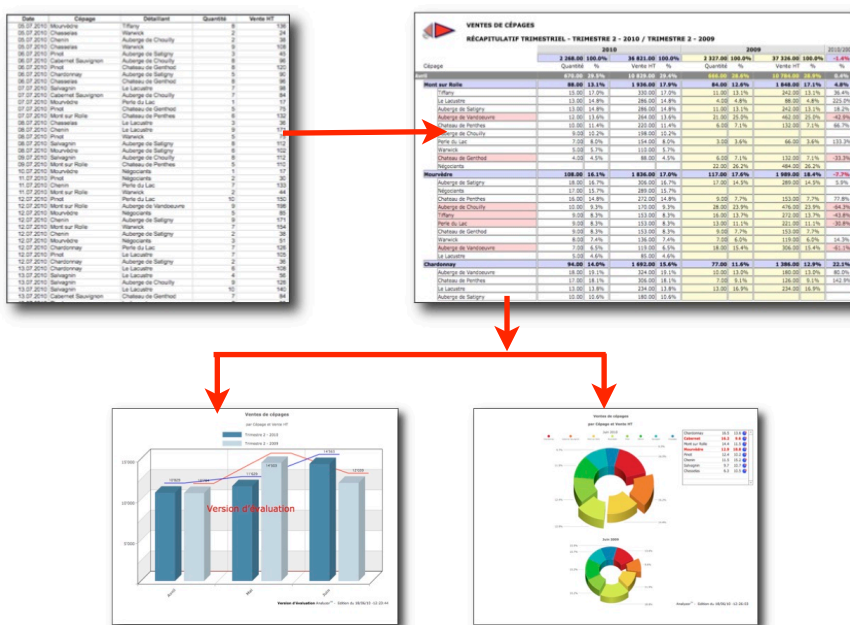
| Date | Cépage | Détaillant | Quantité | Vente HT |
|---|---|---|---|---|
| 05.07.2010 | Mourvèdre | Tiffany | 8 | 136 |
| 05.07.2010 | Chasselas | Warwick | 2 | 24 |
| 05.07.2010 | Chenin | Auberge de Chouilly | 2 | 38 |
| 05.07.2010 | Chasselas | Warwick | 9 | 108 |
| 05.07.2010 | Pinot | Auberge de Satigny | 3 | 45 |
| 06.07.2010 | Cabernet Sauvignon | Auberge de Satigny | 8 | 96 |
| 06.07.2010 | Pinot | Chateau de Genthod | 6 | 102 |
| 06.07.2010 | Chardonnay | Auberge de Satigny | 5 | 90 |
| 06.07.2010 | Chasselas | Auberge de Satigny | 8 | 96 |
| 06.07.2010 | Salvagnin | Le Lacustre | 7 | 98 |
| 07.07.2010 | Cabernet Sauvignon | Auberge de Chouilly | 7 | 84 |
| 07.07.2010 | Mourvèdre | Perle du Lac | 1 | 17 |
| 07.07.2010 | Pinot | Chateau de Genthod | 5 | 75 |
| 07.07.2010 | Mont sur Rolle | Chateau de Penthes | 6 | 132 |
| 08.07.2010 | Chasselas | Le Lacustre | 3 | 36 |
| 08.07.2010 | Chenin | Le Lacustre | 9 | 171 |
| 08.07.2010 | Pinot | Warwick | 5 | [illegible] |
| 08.07.2010 | Salvagnin | Auberge de Satigny | 8 | 112 |
| 08.07.2010 | Mourvèdre | Auberge de Satigny | 6 | 102 |
| 08.07.2010 | Salvagnin | Auberge de Chouilly | 8 | 112 |
| 09.07.2010 | Mourvèdre | Chateau de Penthes | 5 | 110 |
| 10.07.2010 | Mont sur Rolle | Négociants | 1 | 17 |
| 11.07.2010 | Pinot | Négociants | 2 | 30 |
| 11.07.2010 | Chenin | Perle du Lac | 7 | 133 |
| 11.07.2010 | Mont sur Rolle | Warwick | 4 | 88 |
| 12.07.2010 | Pinot | Auberge de Vandoeuvre | 10 | 150 |
| 12.07.2010 | Mont sur Rolle | Auberge de Vandoeuvre | 9 | 198 |
| 12.07.2010 | Mourvèdre | Négociants | 5 | 85 |
| 12.07.2010 | Chenin | Auberge de Satigny | 9 | 171 |
| 12.07.2010 | Chenin | Warwick | 7 | 154 |
| 12.07.2010 | Chenin | Auberge de Satigny | 3 | 57 |
| 12.07.2010 | Mourvèdre | Négociants | 3 | 51 |
| 12.07.2010 | Chardonnay | Perle du Lac | 7 | 126 |
| 12.07.2010 | Pinot | Le Lacustre | 7 | 105 |
| 12.07.2010 | Pinot | Auberge de Satigny | 2 | 36 |
| 13.07.2010 | Chardonnay | Le Lacustre | 6 | 108 |
| 13.07.2010 | Salvagnin | Le Lacustre | 4 | 56 |
| 13.07.2010 | Salvagnin | Auberge de Chouilly | 5 | 70 |
| 13.07.2010 | Chardonnay | Le Lacustre | 8 | 144 |
| 13.07.2010 | Cabernet Sauvignon | Chateau de Genthod | 7 | 84 |

VENTES DE CÉPAGES
RÉCAPITULATIF TRIMESTRIEL - TRIMESTRE 2 - 2010 / TRIMESTRE 2 - 2009

| Cépage | 2010 Quantité | % | Vente HT | % | 2009 Quantité | % | Vente HT | % | 2010/2009 |
|---|---|---|---|---|---|---|---|---|---|
| | 2 268.00 | 100.0% | 36 821.00 | 100.0% | 2 327.00 | 100.0% | 37 326.00 | 100.0% | -1.4% |
| Total | 670.00 | 29.5% | 10 829.00 | 29.4% | 660.00 | 28.4% | 10 784.00 | 28.9% | 0.4% |
| Mont sur Rolle | 88.00 | 13.1% | 1 936.00 | 17.9% | 84.00 | 12.6% | 1 848.00 | 17.1% | 4.8% |
| Tiffany | 15.00 | 17.0% | 330.00 | 17.0% | 11.00 | 13.1% | 242.00 | 13.1% | 36.4% |
| Le Lacustre | 13.00 | 14.8% | 286.00 | 14.8% | 4.00 | 4.8% | 88.00 | 4.8% | 225.0% |
| Auberge de Satigny | 13.00 | 14.8% | 286.00 | 14.8% | 11.00 | 13.1% | 242.00 | 13.1% | 18.2% |
| Auberge de Vandoeuvre | 12.00 | 13.6% | 264.00 | 13.6% | 21.00 | 25.0% | 462.00 | 25.0% | -42.9% |
| Chateau de Penthes | 10.00 | 11.4% | 220.00 | 11.4% | 6.00 | 7.1% | 132.00 | 7.1% | 66.7% |
| Auberge de Chouilly | 9.00 | 10.2% | 198.00 | 10.2% | | | | | |
| Perle du Lac | 7.00 | 8.0% | 154.00 | 8.0% | 3.00 | 3.6% | 66.00 | 3.6% | 133.3% |
| Warwick | 5.00 | 5.7% | 110.00 | 5.7% | | | | | |
| Chateau de Genthod | 4.00 | 4.5% | 88.00 | 4.5% | 6.00 | 7.1% | 132.00 | 7.1% | -33.3% |
| Négociants | | | | | 22.00 | 26.2% | 484.00 | 26.2% | |
| Mourvèdre | 108.00 | 16.1% | 1 836.00 | 17.0% | 117.00 | 17.6% | 1 989.00 | 18.4% | -7.7% |
| Auberge de Satigny | 18.00 | 16.7% | 306.00 | 16.7% | 17.00 | 14.5% | 289.00 | 14.5% | 5.9% |
| Négociants | 17.00 | 15.7% | 289.00 | 15.7% | | | | | |
| Chateau de Penthes | 16.00 | 14.8% | 272.00 | 14.8% | 9.00 | 7.7% | 153.00 | 7.7% | 77.8% |
| Auberge de Chouilly | 10.00 | 9.3% | 170.00 | 9.3% | 28.00 | 23.9% | 476.00 | 23.9% | -64.3% |
| Tiffany | 9.00 | 8.3% | 153.00 | 8.3% | 16.00 | 13.7% | 272.00 | 13.7% | -43.8% |
| Perle du Lac | 9.00 | 8.3% | 153.00 | 8.3% | 13.00 | 11.1% | 221.00 | 11.1% | -30.8% |
| Chateau de Genthod | 9.00 | 8.3% | 153.00 | 8.3% | 9.00 | 7.7% | 153.00 | 7.7% | |
| Warwick | 8.00 | 7.4% | 136.00 | 7.4% | 7.00 | 6.0% | 119.00 | 6.0% | 14.3% |
| Auberge de Vandoeuvre | 7.00 | 6.5% | 119.00 | 6.5% | 18.00 | 15.4% | 306.00 | 15.4% | -61.1% |
| Le Lacustre | 5.00 | 4.6% | 85.00 | 4.6% | | | | | |
| Chardonnay | 94.00 | 14.0% | 1 692.00 | 15.6% | 77.00 | 11.6% | 1 386.00 | 12.9% | 22.1% |
| Auberge de Vandoeuvre | 18.00 | 19.1% | 324.00 | 19.1% | 10.00 | 13.0% | 180.00 | 13.0% | 80.0% |
| Chateau de Penthes | 17.00 | 18.1% | 306.00 | 18.1% | 7.00 | 9.1% | 126.00 | 9.1% | 142.9% |
| Le Lacustre | 13.00 | 13.8% | 234.00 | 13.8% | 13.00 | 16.9% | 234.00 | 16.9% | |
| Auberge de Satigny | 10.00 | 10.6% | 180.00 | 10.6% | | | | | |

Ventes de cépages
par Cépage et Vente HT
Trimestre 2 - 2010
Trimestre 2 - 2009
Version d'évaluation
Version d'évaluation Analyzer — Edition du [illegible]

Ventes de cépages
par Cépage et Vente HT
Juil. 2010
Juin 2010
Chardonnay
Cabernet
Mont sur Rolle
Mourvèdre
Pinot
Chenin
Salvagnin
Chasselas
Analyzer — Edition du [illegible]